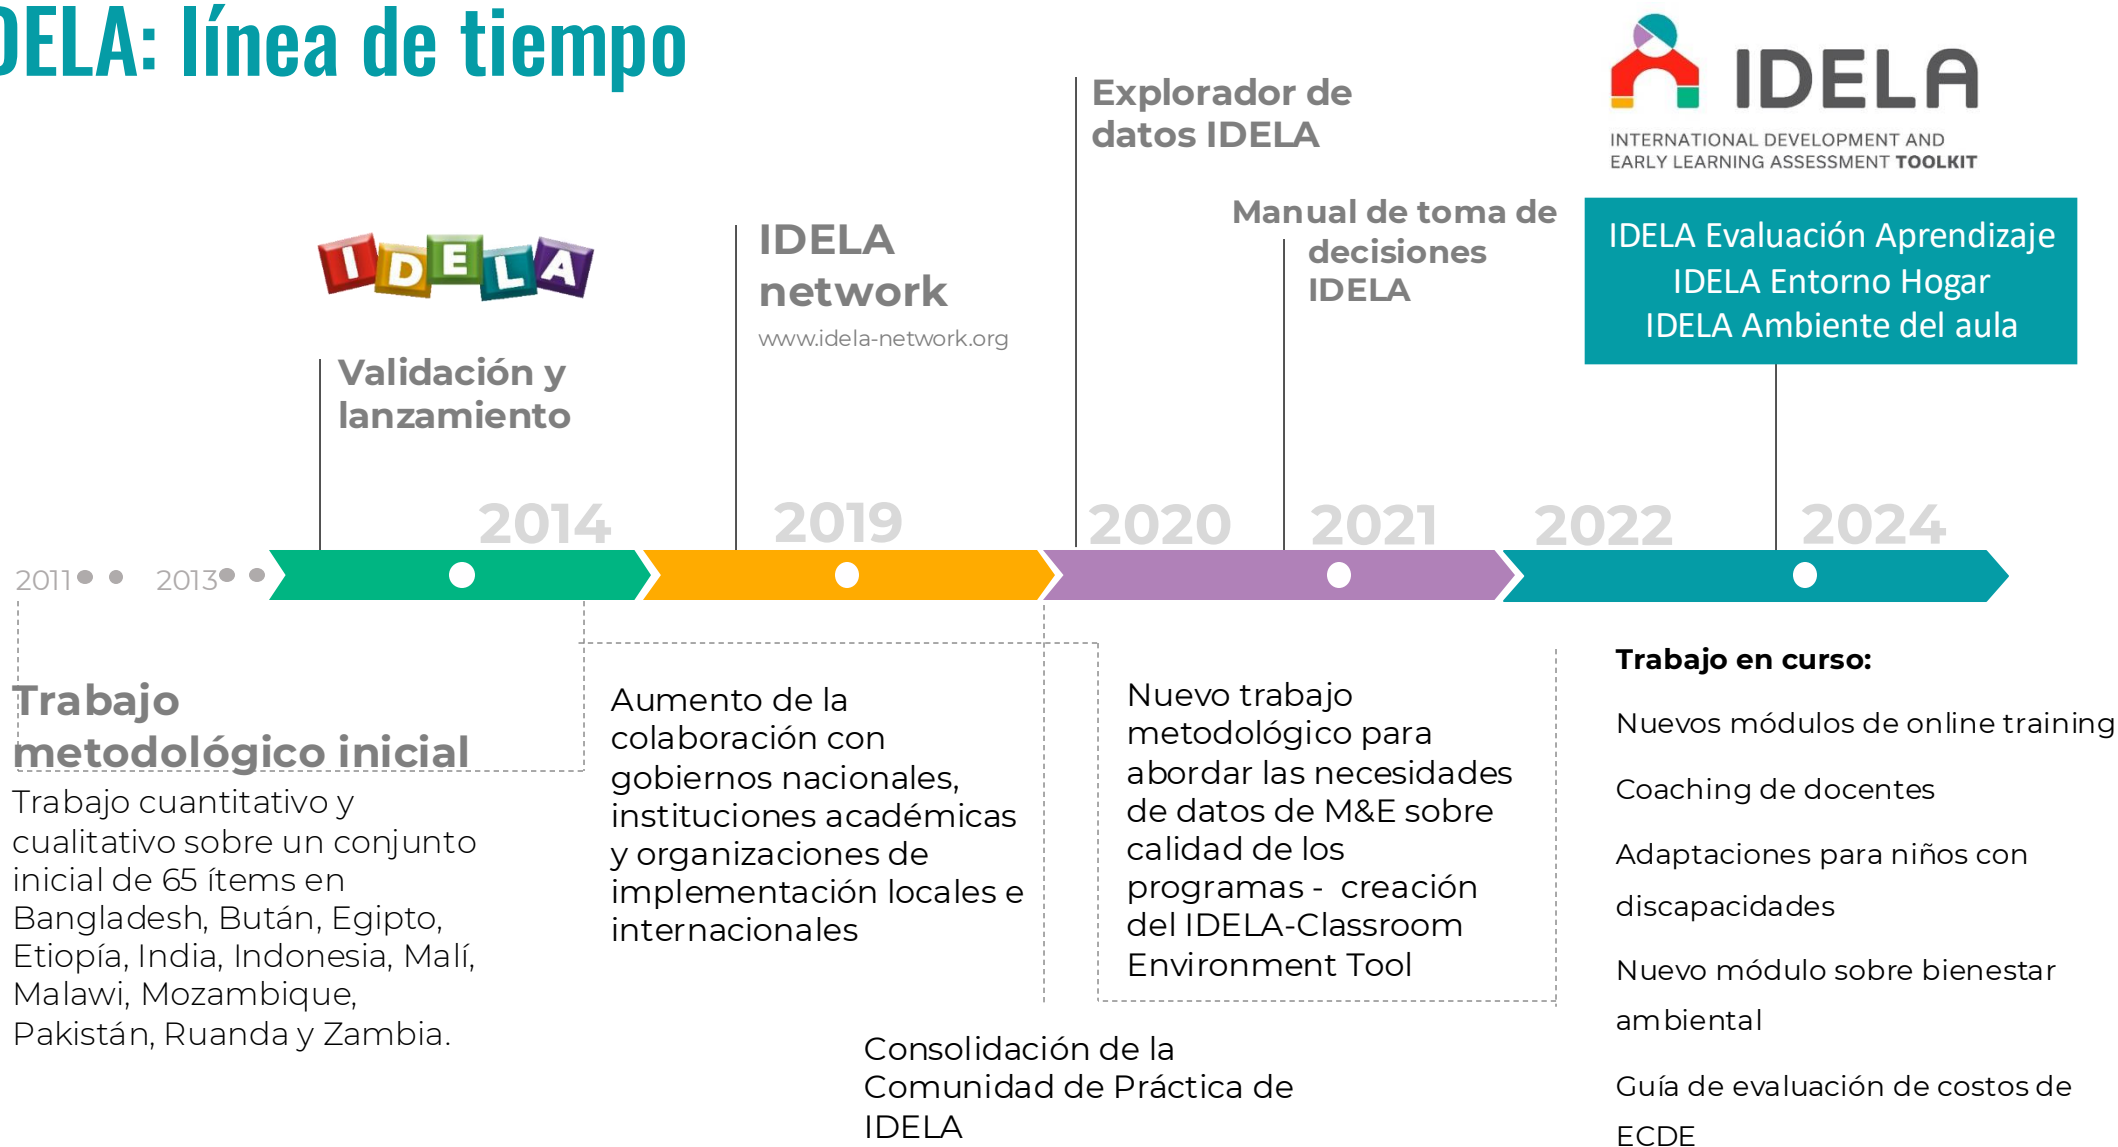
DELA: línea de tiempo

IDELA
INTERNATIONAL DEVELOPMENT AND EARLY LEARNING ASSESSMENT TOOLKIT

IDELA

Validación y lanzamiento

IDELA network
www.idela-network.org

Explorador de datos IDELA

Manual de toma de decisiones IDELA

IDELA Evaluación Aprendizaje
IDELA Entorno Hogar
IDELA Ambiente del aula

2011 2013 2014 2019 2020 2021 2022 2024

Trabajo metodológico inicial
Trabajo cuantitativo y cualitativo sobre un conjunto inicial de 65 ítems en Bangladesh, Bután, Egipto, Etiopía, India, Indonesia, Malí, Malawi, Mozambique, Pakistán, Ruanda y Zambia.

Aumento de la colaboración con gobiernos nacionales, instituciones académicas y organizaciones de implementación locales e internacionales

Consolidación de la Comunidad de Práctica de IDELA

Nuevo trabajo metodológico para abordar las necesidades de datos de M&E sobre calidad de los programas - creación del IDELA-Classroom Environment Tool

Trabajo en curso:
Nuevos módulos de online training
Coaching de docentes
Adaptaciones para niños con discapacidades
Nuevo módulo sobre bienestar ambiental
Guía de evaluación de costos de ECDE